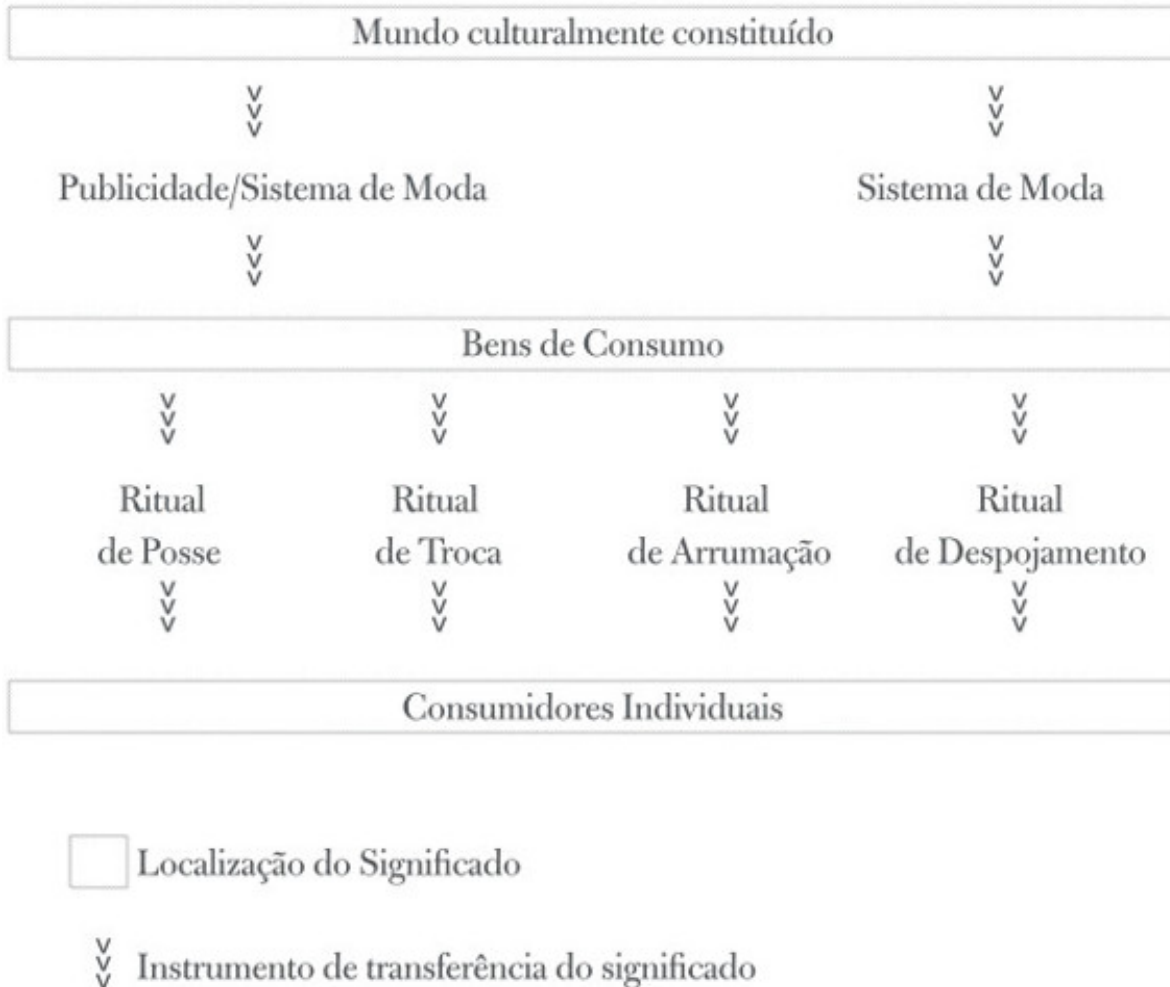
Mundo culturalmente constituído

Publicidade/Sistema de Moda

Sistema de Moda

Bens de Consumo

Ritual de Posse

Ritual de Troca

Ritual de Arrumação

Ritual de Despojamento

Consumidores Individuais

Localização do Significado

Instrumento de transferência do significado